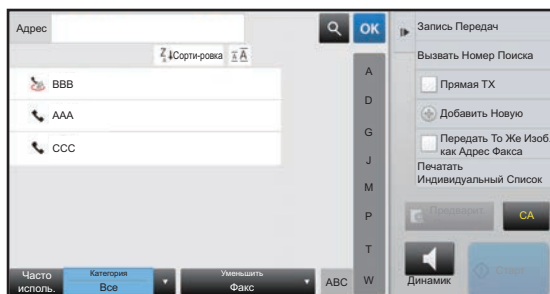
Адрес

OK

Запись Передач

Вызвать Номер Поиска

Сорти-ровка

BBB

AAA

CCC

A
D
G
J
M
P
T
W

Прямая TX

Добавить Новую

Передать То Же Изоб. как Адрес Факса

Печатать Индивидуальный Список

Предварит.

CA

Часто исполь.

Категория
Все

Уменьшить
Факс

ABC

Динамик

Старт